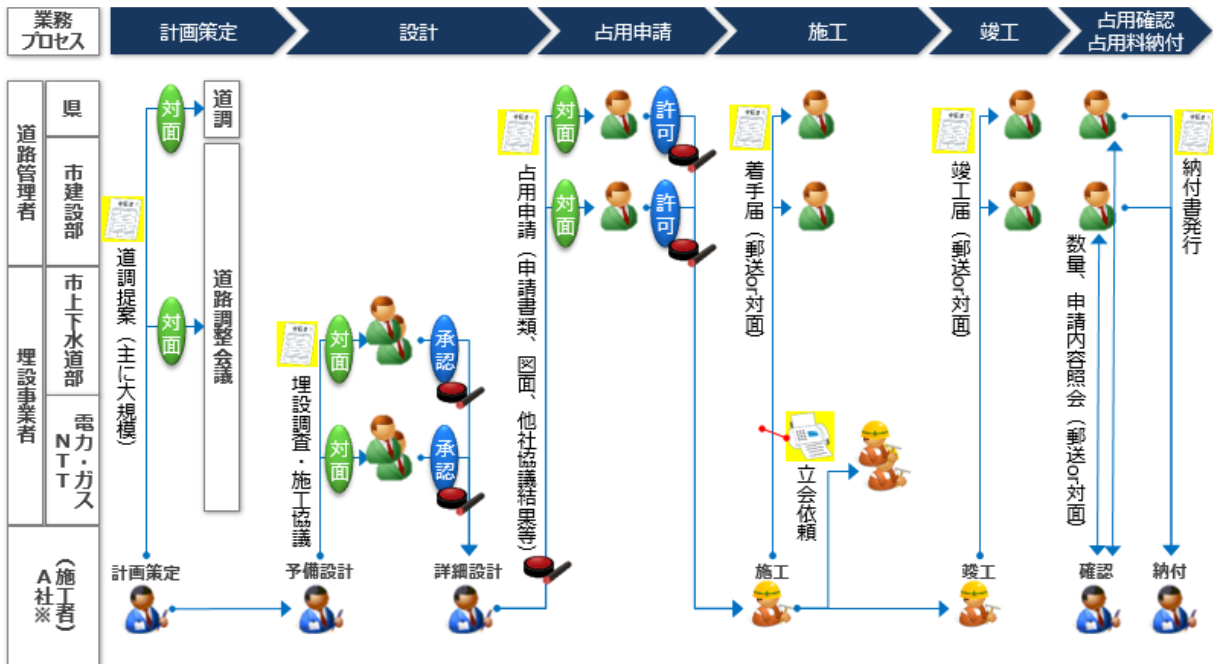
業務プロセス

計画策定

設計

占用申請

施工

竣工

占用確認 占用料納付

道路管理者

県

市建設部

埋設事業者

市上下水道部

電力・ガス NTT

A社※（施工者）

対面

対面

道調

道路調整会議

道調提案（主に大規模）

計画策定

埋設調査・施工協議

対面

対面

承認

承認

予備設計

詳細設計

占用申請（申請書類、図面、他社協議結果等）

対面

対面

許可

許可

着手届（郵送or対面）

立会依頼

施工

竣工届（郵送or対面）

竣工

数量、申請内容照会（郵送or対面）

納付書発行

確認

納付